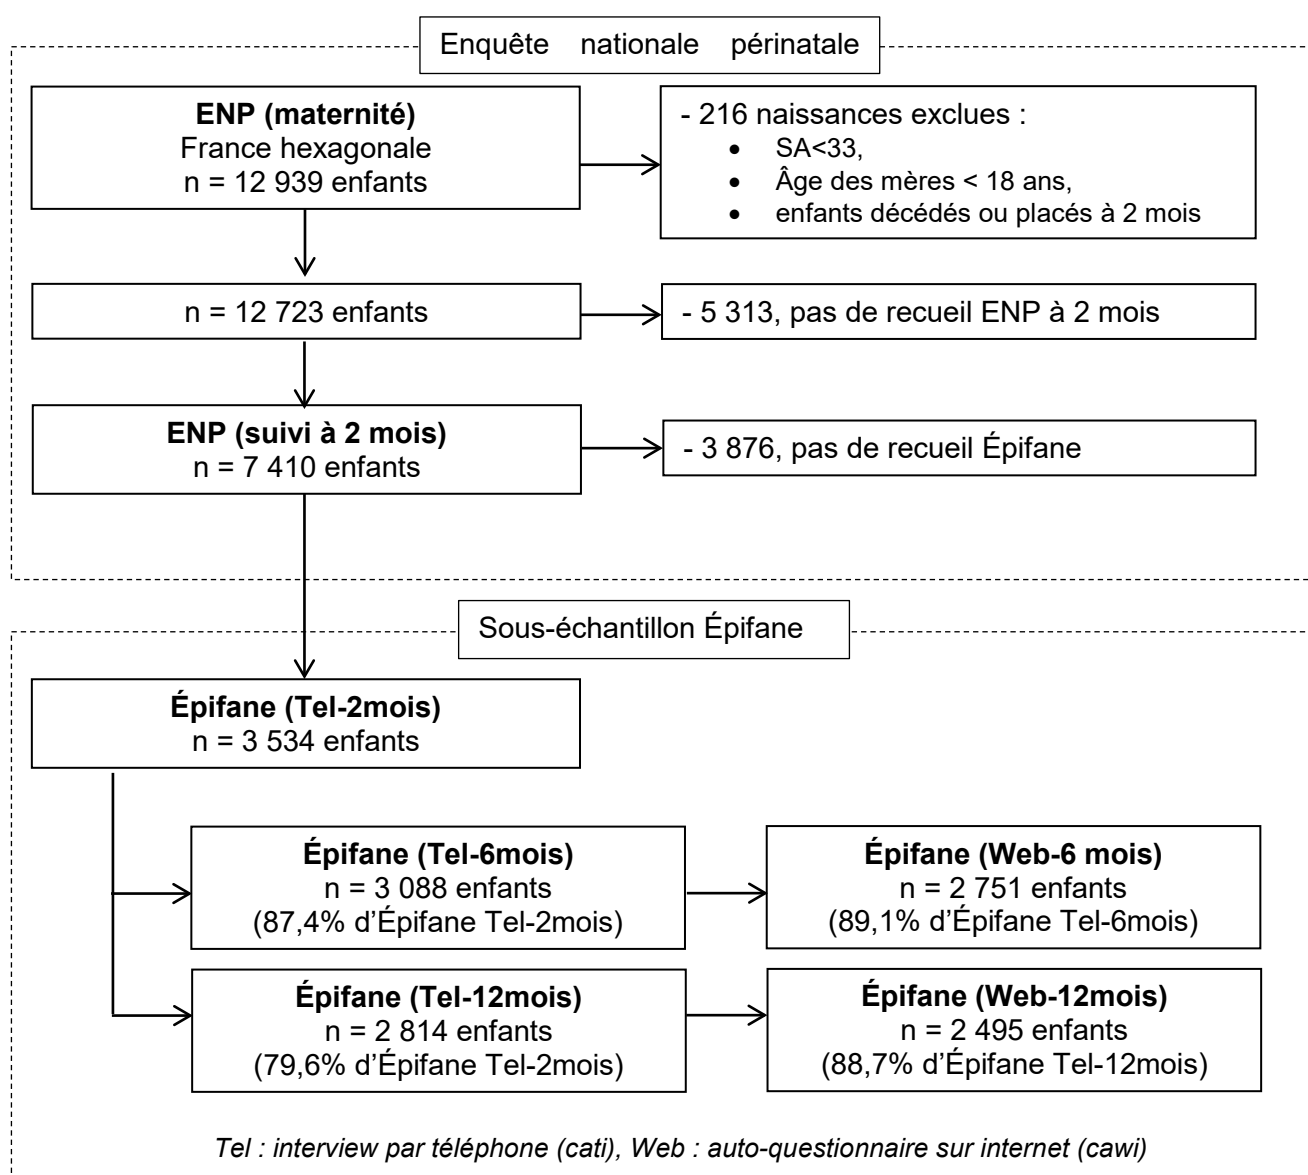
Enquête nationale périnatale

**ENP (maternité)**
France hexagonale
n = 12 939 enfants

- 216 naissances exclues :
- SA<33,
- Âge des mères < 18 ans,
- enfants décédés ou placés à 2 mois

n = 12 723 enfants

- 5 313, pas de recueil ENP à 2 mois

**ENP (suivi à 2 mois)**
n = 7 410 enfants

- 3 876, pas de recueil Épifane

Sous-échantillon Épifane

**Épifane (Tel-2mois)**
n = 3 534 enfants

**Épifane (Tel-6mois)**
n = 3 088 enfants
(87,4% d'Épifane Tel-2mois)

**Épifane (Web-6 mois)**
n = 2 751 enfants
(89,1% d'Épifane Tel-6mois)

**Épifane (Tel-12mois)**
n = 2 814 enfants
(79,6% d'Épifane Tel-2mois)

**Épifane (Web-12mois)**
n = 2 495 enfants
(88,7% d'Épifane Tel-12mois)

*Tel : interview par téléphone (cati), Web : auto-questionnaire sur internet (cawi)*